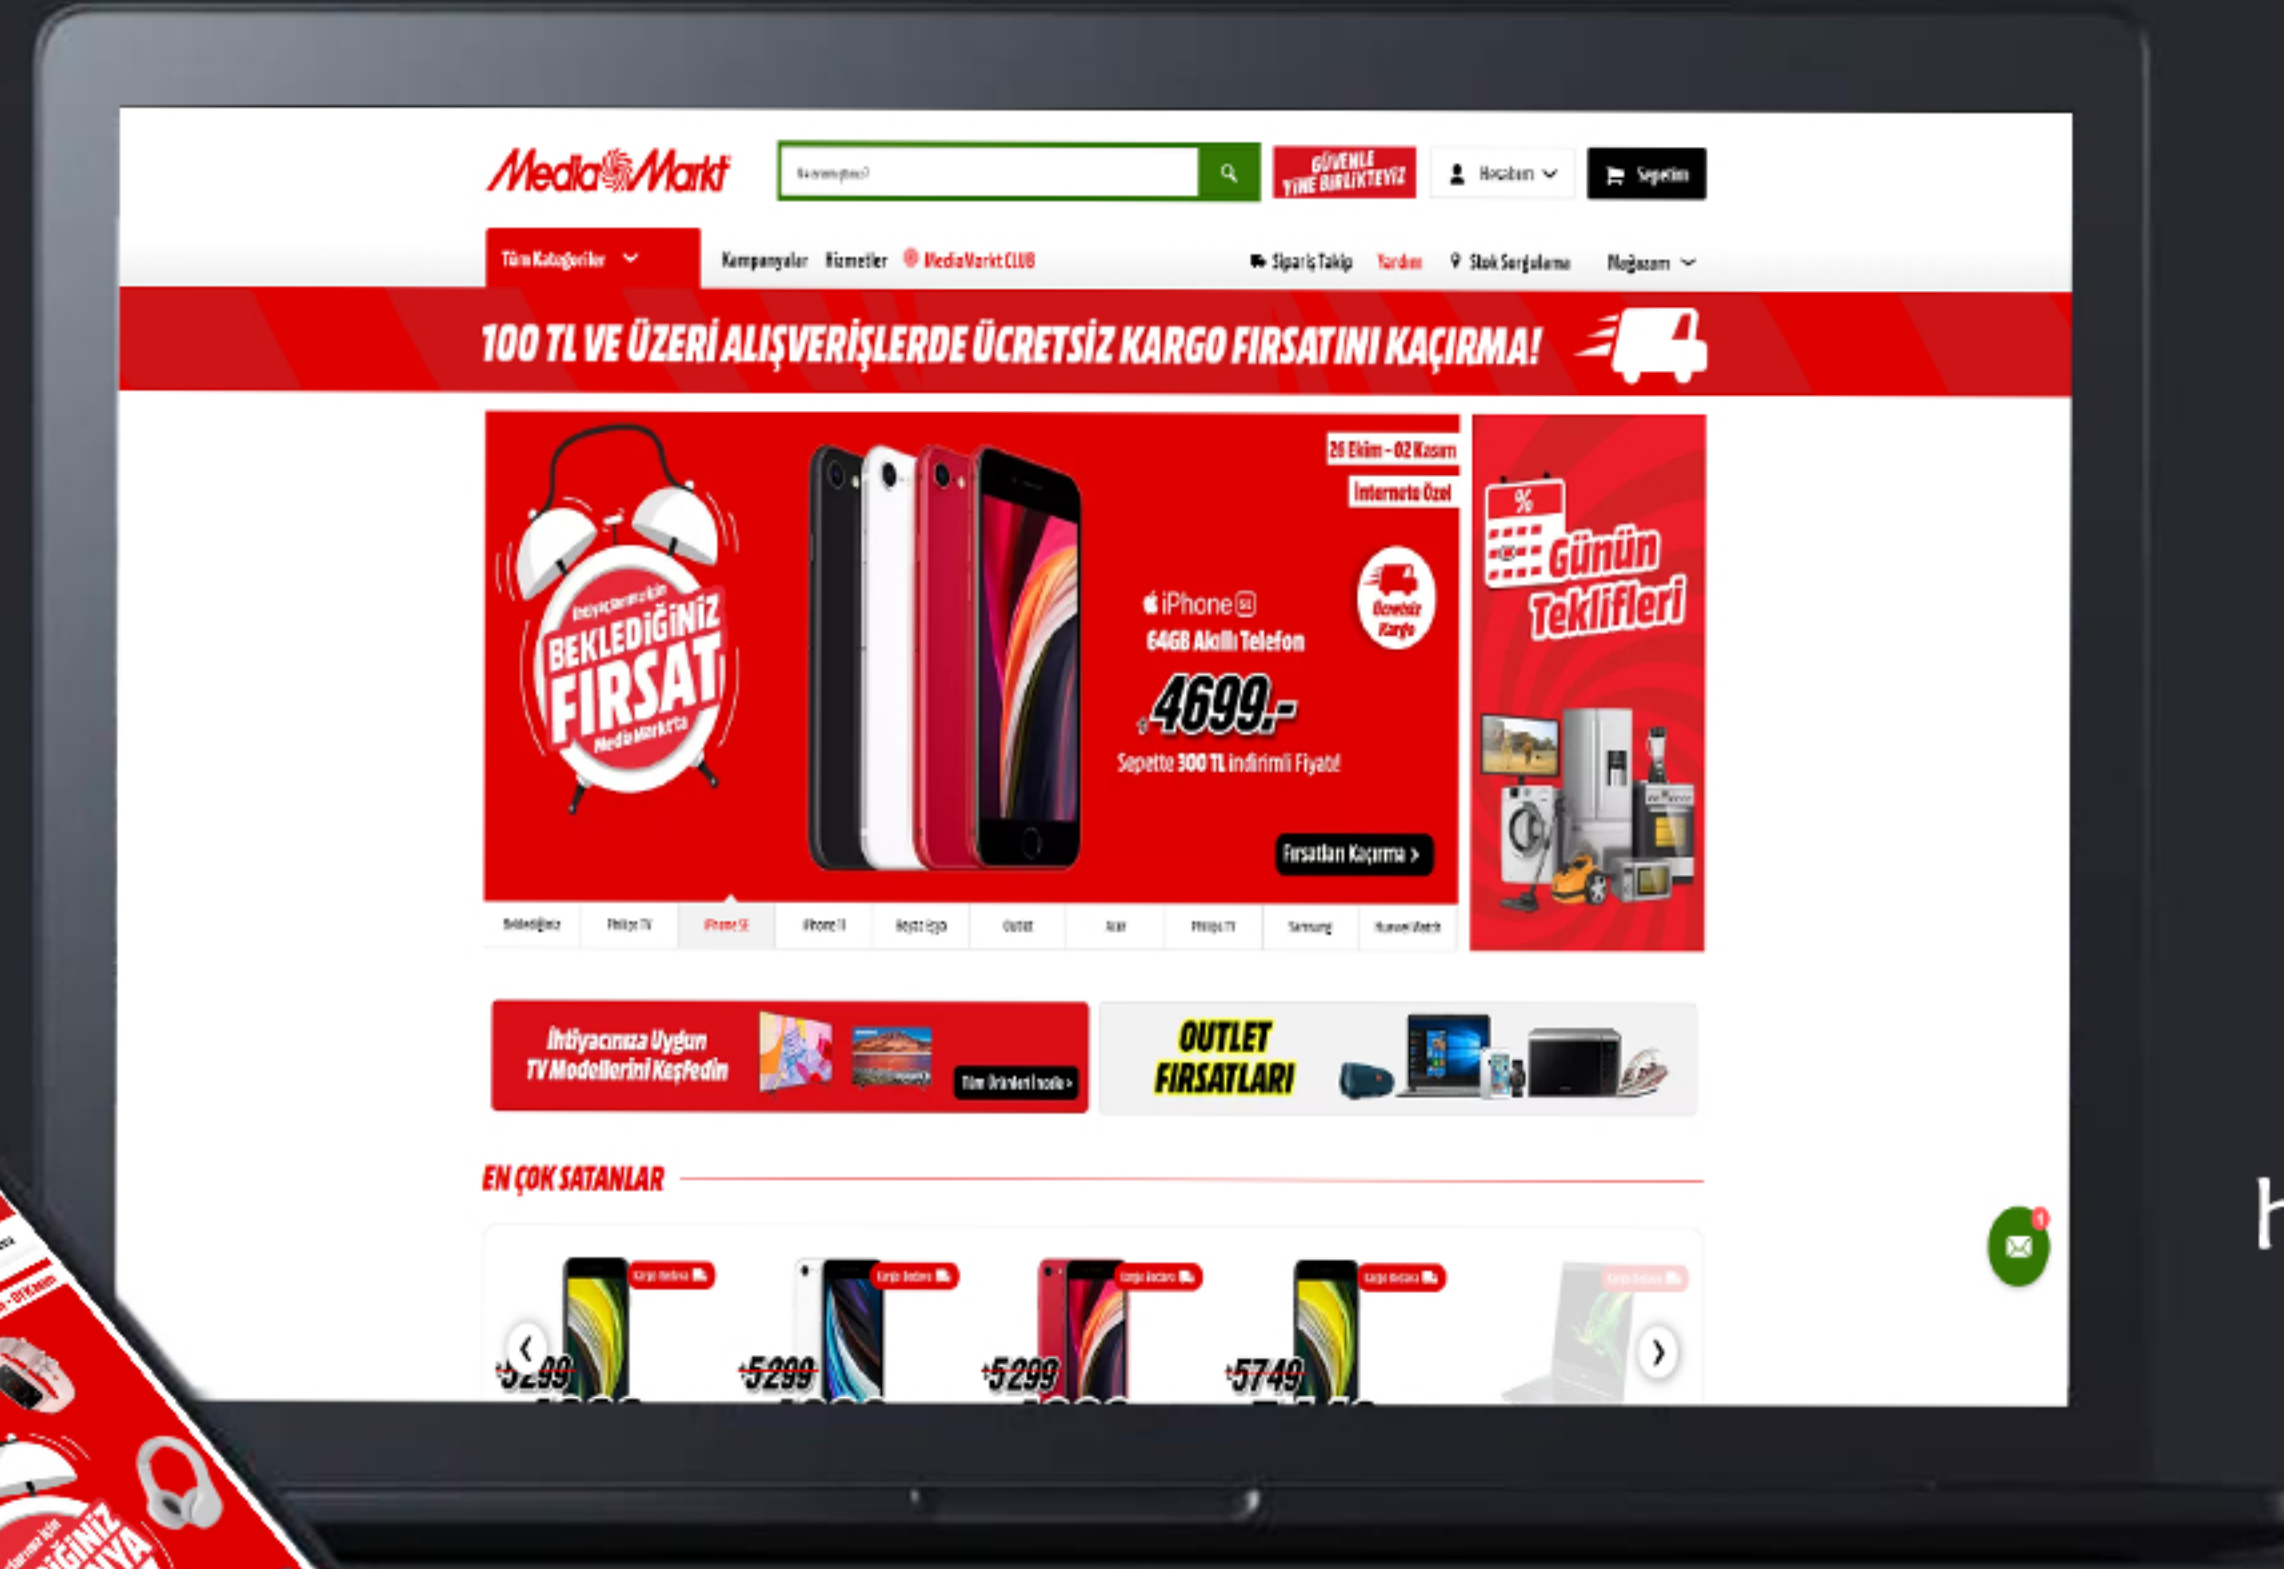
MediaMarkt

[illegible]

GÜVENLE YİNE BİRLİKTEYİZ

Hesabım

Sepetim

Tüm Kategoriler

Kampanyalar

Hizmetler

MediaMarkt CLUB

Sipariş Takip

Yardım

Stok Sorgulama

Mağazam

100 TL VE ÜZERİ ALIŞVERİŞLERDE ÜCRETSİZ KARGO FIRSATINI KAÇIRMA!

İhtiyaçlarınız için BEKLEDİĞİNİZ FIRSAT MediaMarkt'ta

26 Ekim - 02 Kasım

İnternete Özel

iPhone SE

64GB Akıllı Telefon

4699.-

Sepette 300 TL indirimli Fiyatı!

Ücretsiz Kargo

Fırsatları Kaçırma >

Günün Teklifleri

Beklediğiniz

Philips TV

iPhone SE

iPhone 11

Beyaz Eşya

Outlet

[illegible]

Philips TV

Samsung

Huawei Watch

İhtiyacınıza Uygun TV Modellerini Keşfedin

Tüm Ürünleri İncele >

OUTLET FIRSATLARI

EN ÇOK SATANLAR

Kargo Bedava

Kargo Bedava

Kargo Bedava

Kargo Bedava

Kargo Bedava

5299

5299

5299

5749